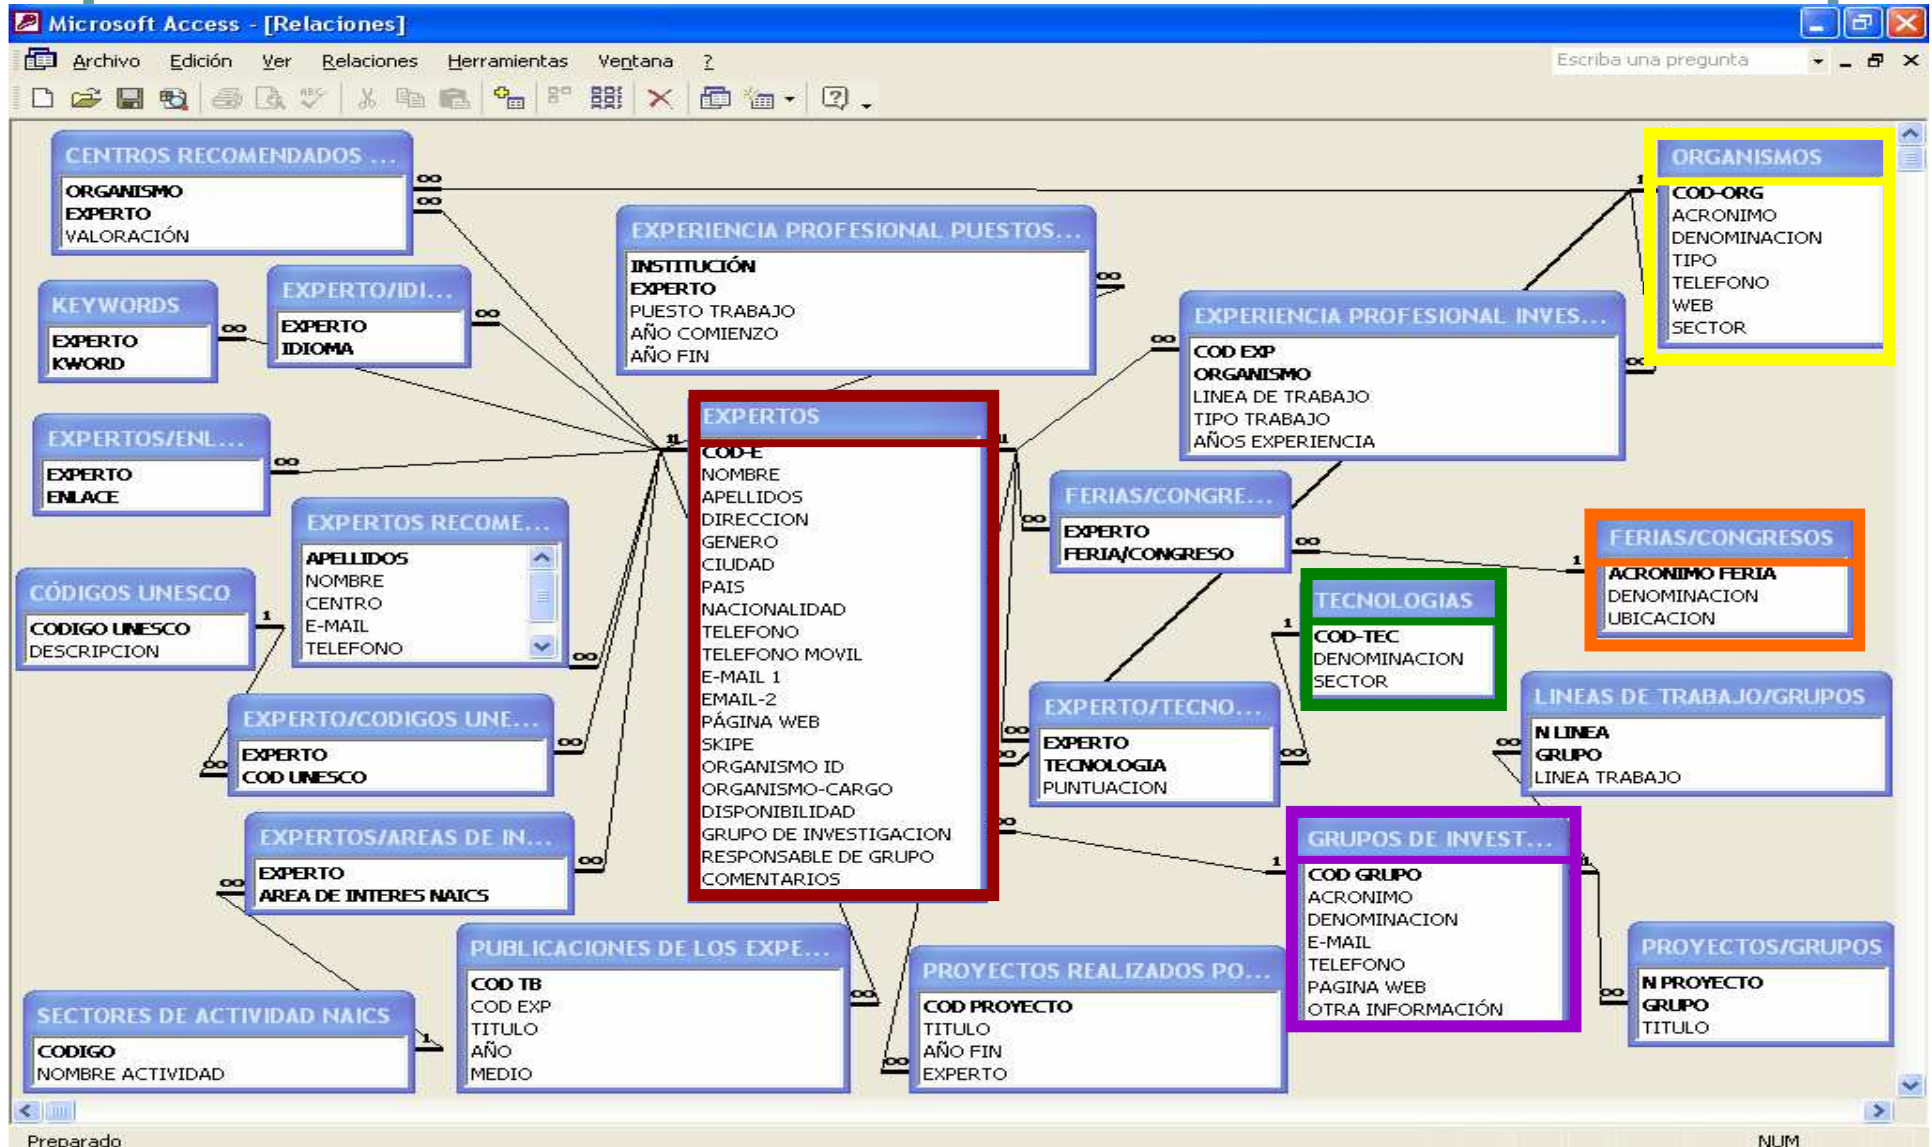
Microsoft Access - [Relaciones]

Archivo Edición Ver Relaciones Herramientas Ventana ?

Escriba una pregunta

CENTROS RECOMENDADOS ...
ORGANISMO
EXPERTO
VALORACIÓN

KEYWORDS
EXPERTO
KWORD

EXPERTO/IDI...
EXPERTO
IDIOMA

EXPERIENCIA PROFESIONAL PUESTOS...
INSTITUCIÓN
EXPERTO
PUESTO TRABAJO
AÑO COMIENZO
AÑO FIN

ORGANISMOS
COD-ORG
ACRONIMO
DENOMINACION
TIPO
TELEFONO
WEB
SECTOR

EXPERIENCIA PROFESIONAL INVES...
COD EXP
ORGANISMO
LINEA DE TRABAJO
TIPO TRABAJO
AÑOS EXPERIENCIA

EXPERTOS/ENL...
EXPERTO
ENLACE

EXPERTOS
COD-E
NOMBRE
APELLIDOS
DIRECCION
GENERO
CIUDAD
PAIS
NACIONALIDAD
TELEFONO
TELEFONO MOVIL
E-MAIL 1
EMAIL-2
PÁGINA WEB
SKIPE
ORGANISMO ID
ORGANISMO-CARGO
DISPONIBILIDAD
GRUPO DE INVESTIGACION
RESPONSABLE DE GRUPO
COMENTARIOS

EXPERTOS RECOME...
APELLIDOS
NOMBRE
CENTRO
E-MAIL
TELEFONO

FERIAS/CONGRE...
EXPERTO
FERIA/CONGRESO

FERIAS/CONGRESOS
ACRONIMO FERIA
DENOMINACION
UBICACION

CÓDIGOS UNESCO
CODIGO UNESCO
DESCRIPCION

TECNOLOGIAS
COD-TEC
DENOMINACION
SECTOR

EXPERTO/CODIGOS UNE...
EXPERTO
COD UNESCO

EXPERTO/TECNO...
EXPERTO
TECNOLOGIA
PUNTUACION

LINEAS DE TRABAJO/GRUPOS
N LINEA
GRUPO
LINEA TRABAJO

EXPERTOS/AREAS DE IN...
EXPERTO
AREA DE INTERES NAICS

GRUPOS DE INVEST...
COD GRUPO
ACRONIMO
DENOMINACION
E-MAIL
TELEFONO
PAGINA WEB
OTRA INFORMACIÓN

PUBLICACIONES DE LOS EXPE...
COD TB
COD EXP
TITULO
AÑO
MEDIO

PROYECTOS REALIZADOS PO...
COD PROYECTO
TITULO
AÑO FIN
EXPERTO

PROYECTOS/GRUPOS
N PROYECTO
GRUPO
TITULO

SECTORES DE ACTIVIDAD NAICS
CODIGO
NOMBRE ACTIVIDAD

Preparado
NUM